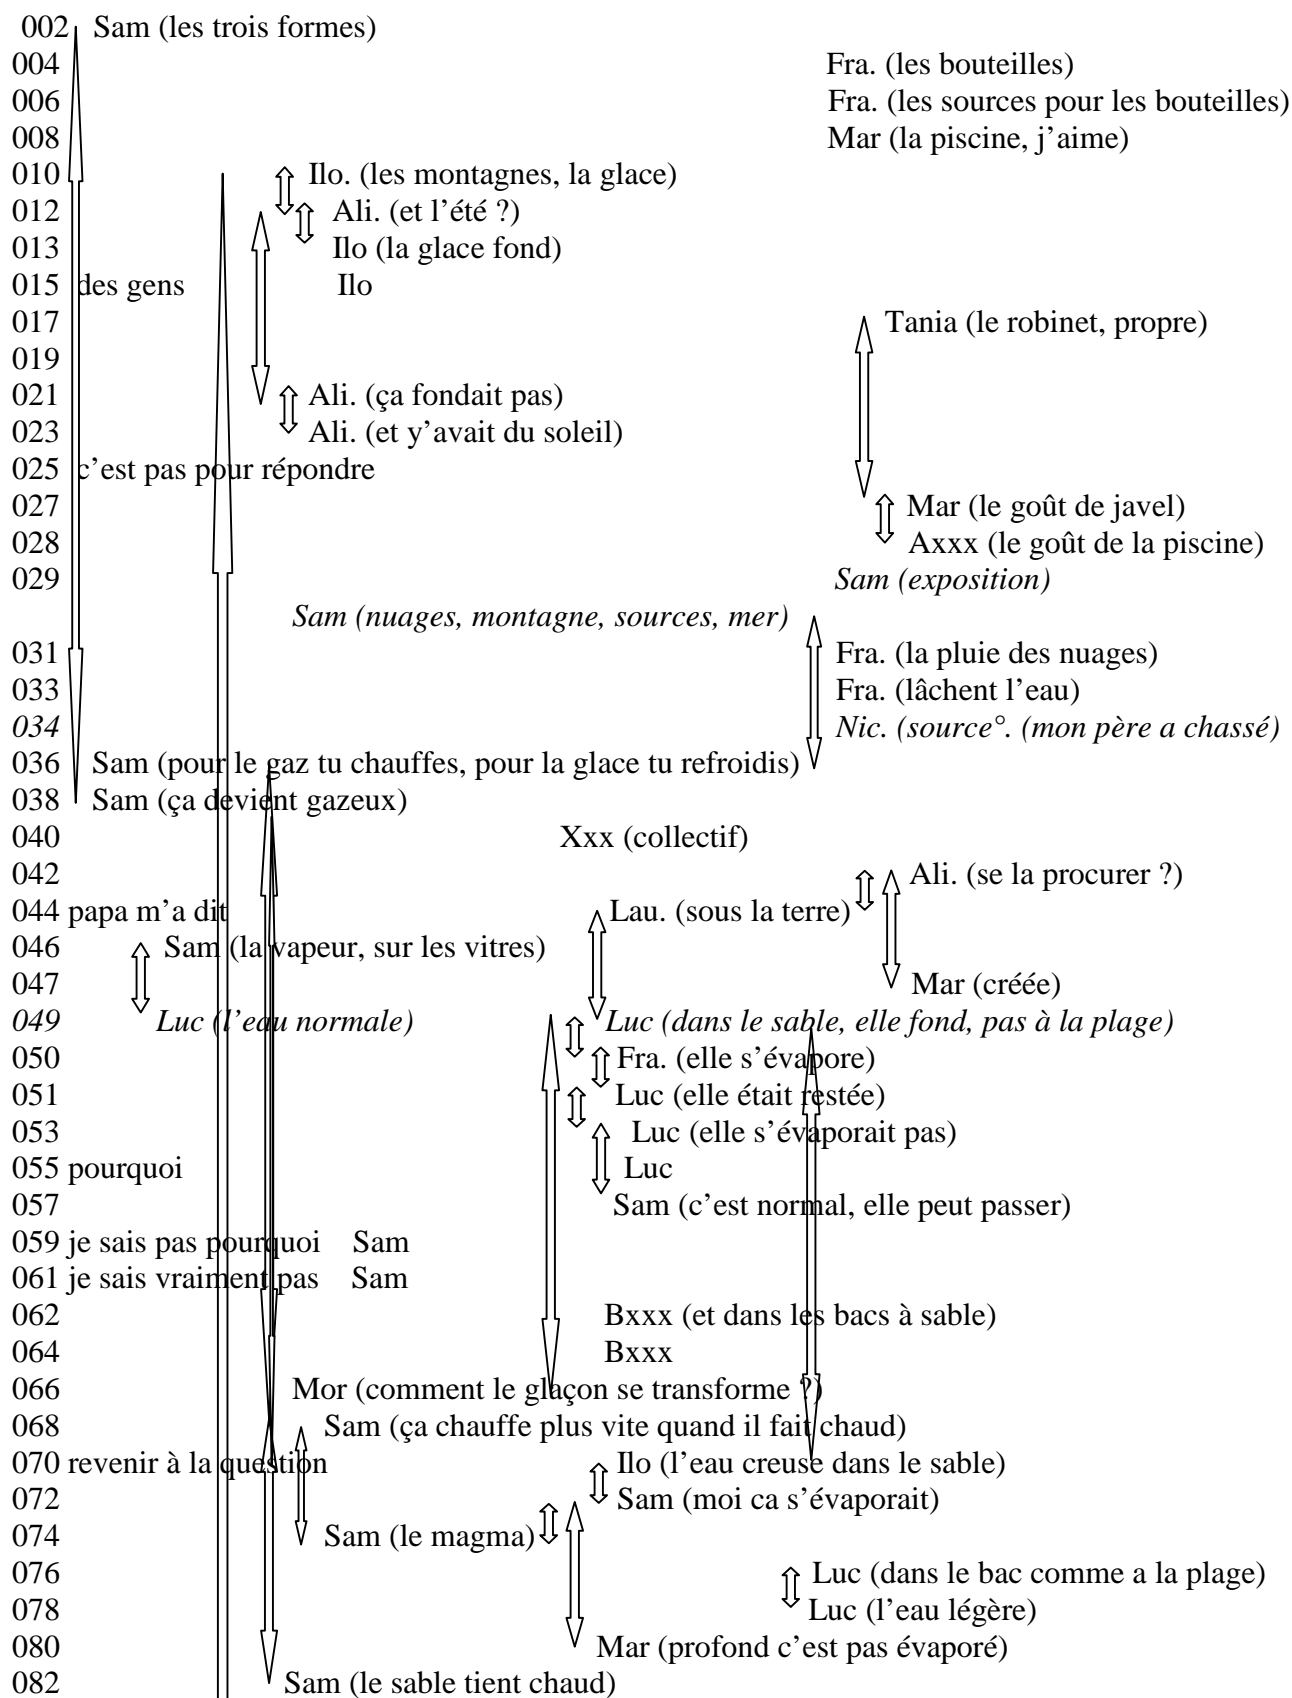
002 Sam (les trois formes)
004 Fra. (les bouteilles)
006 Fra. (les sources pour les bouteilles)
008 Mar (la piscine, j'aime)
010 Ilo. (les montagnes, la glace)
012 Ali. (et l'été ?)
013 Ilo (la glace fond)
015 des gens Ilo
017 Tania (le robinet, propre)
019
021 Ali. (ça fondait pas)
023 Ali. (et y'avait du soleil)
025 c'est pas pour répondre
027 Mar (le goût de javel)
028 Axxx (le goût de la piscine)
029 *Sam (exposition)*
*Sam (nuages, montagne, sources, mer)*
031 Fra. (la pluie des nuages)
033 Fra. (lâchent l'eau)
*034* *Nic. (source°. (mon père a chassé)*
036 Sam (pour le gaz tu chauffes, pour la glace tu refroidis)
038 Sam (ça devient gazeux)
040 Xxx (collectif)
042 Ali. (se la procurer ?)
044 papa m'a dit Lau. (sous la terre)
046 Sam (la vapeur, sur les vitres)
047 Mar (créée)
*049* *Luc (l'eau normale)* *Luc (dans le sable, elle fond, pas à la plage)*
050 Fra. (elle s'évapore)
051 Luc (elle était restée)
053 Luc (elle s'évaporait pas)
055 pourquoi Luc
057 Sam (c'est normal, elle peut passer)
059 je sais pas pourquoi Sam
061 je sais vraiment pas Sam
062 Bxxx (et dans les bacs à sable)
064 Bxxx
066 Mor (comment le glaçon se transforme ?)
068 Sam (ça chauffe plus vite quand il fait chaud)
070 revenir à la question Ilo (l'eau creuse dans le sable)
072 Sam (moi ca s'évaporait)
074 Sam (le magma)
076 Luc (dans le bac comme a la plage)
078 Luc (l'eau légère)
080 Mar (profond c'est pas évaporé)
082 Sam (le sable tient chaud)